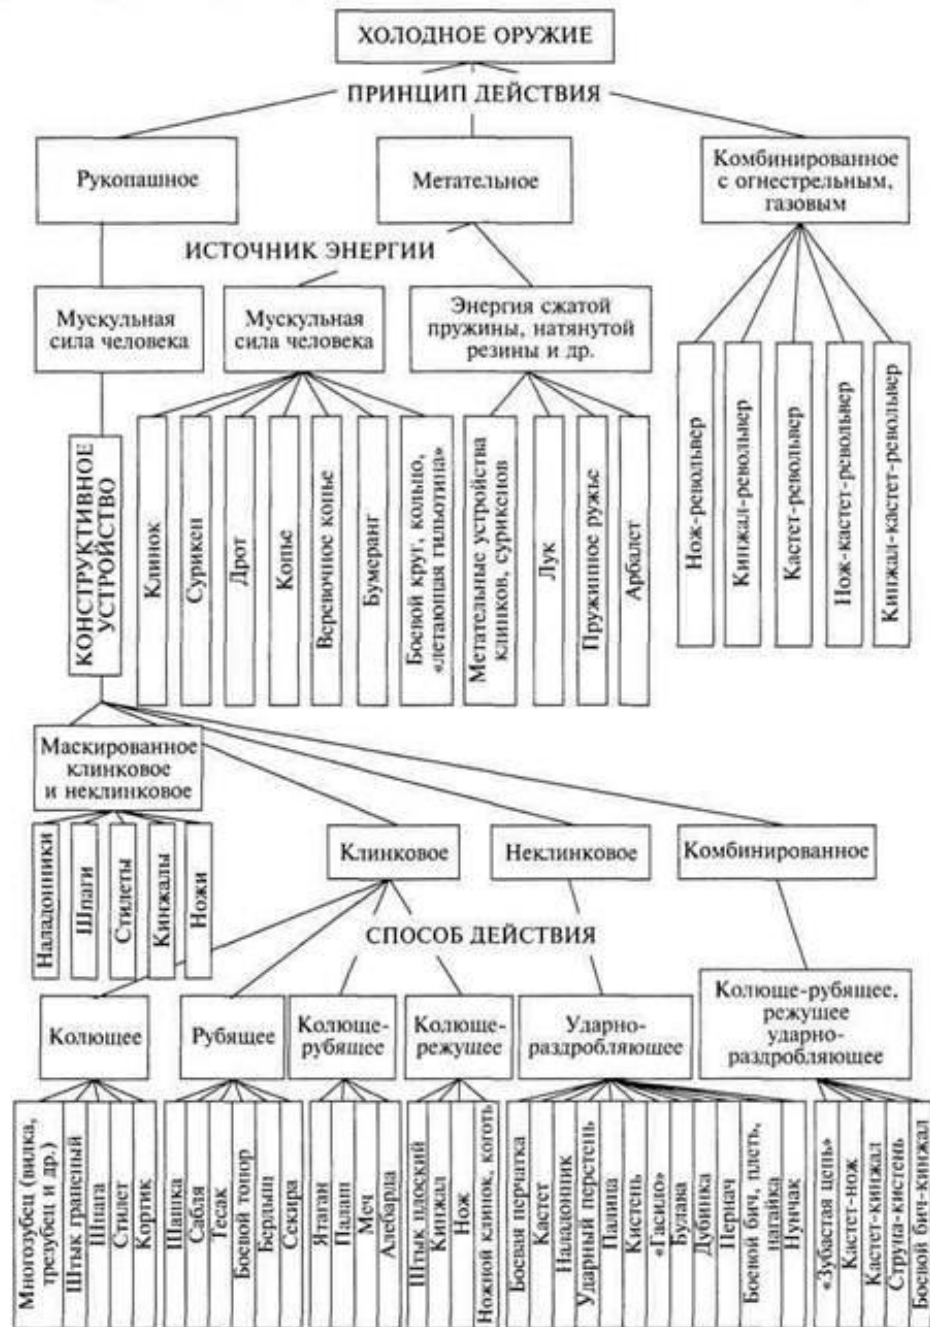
ХОЛОДНОЕ ОРУЖИЕ

ПРИНЦИП ДЕЙСТВИЯ

Рукопашное

Метательное

Комбинированное с огнестрельным, газовым

ИСТОЧНИК ЭНЕРГИИ

Мускульная сила человека

Мускульная сила человека

Энергия сжатой пружины, натянутой резины и др.

Клинок

Сурикен

Дрот

Копье

Веревочное копье

Бумеранг

Боевой круг, кольцо, «летающая гильотина»

Метательные устройства клинков, сурикенов

Лук

Пружинное ружье

Арбалет

Нож-револьвер

Кинжал-револьвер

Кастет-револьвер

Нож-кастет-револьвер

Кинжал-кастет-револьвер

КОНСТРУКТИВНОЕ УСТРОЙСТВО

Маскированное клинковое и неклинковое

Наладонники

Шпаги

Стилеты

Кинжалы

Ножи

Клинковое

Неклинковое

Комбинированное

СПОСОБ ДЕЙСТВИЯ

Колющее

Рубящее

Колюще-рубящее

Колюще-режущее

Ударно-раздробляющее

Колюще-рубящее, режущее ударно-раздробляющее

Многозубец (вилка, трезубец и др.)

Штык граненый

Шпага

Стилет

Кортик

Шашка

Сабля

Тесак

Боевой топор

Бердыш

Секира

Ятаган

Палаш

Меч

Алебарда

Штык плоский

Кинжал

Нож

Ножной клинок, коготь

Боевая перчатка

Кастет

Наладонник

Ударный перстень

Палица

Кистень

«Гасило»

Булава

Дубинка

Пернач

Боевой бич, плеть, нагайка

Нунчак

«Зубастая цепь»

Кастет-нож

Кастет-кинжал

Струна-кистень

Боевой бич-кинжал